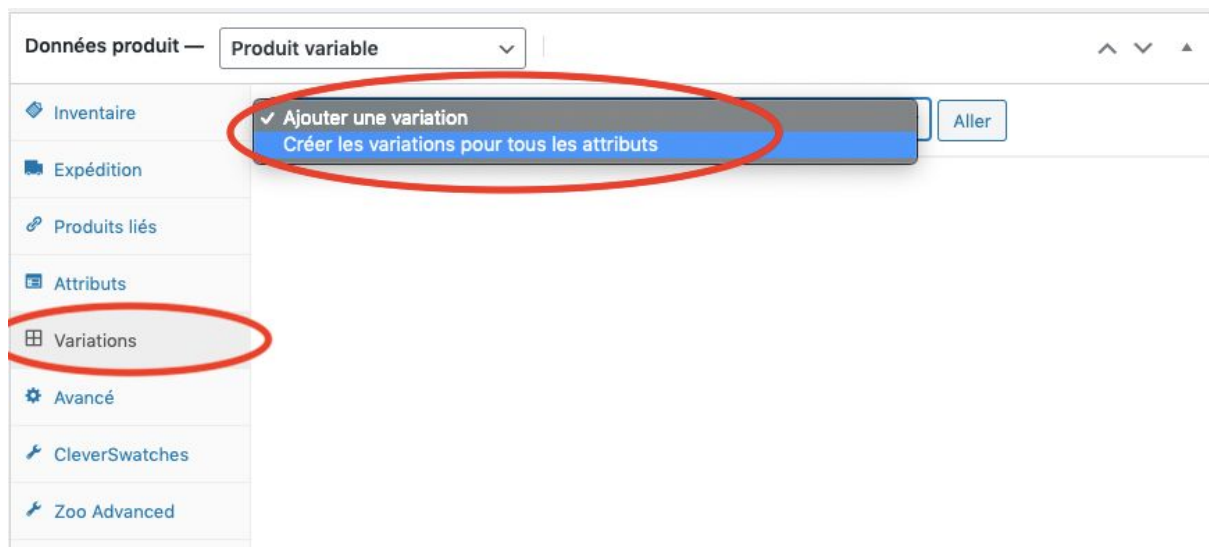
Données produit — Produit variable

Inventaire

Expédition

Produits liés

Attributs

Variations

Avancé

CleverSwatches

Zoo Advanced

✓ Ajouter une variation
Créer les variations pour tous les attributs

Aller